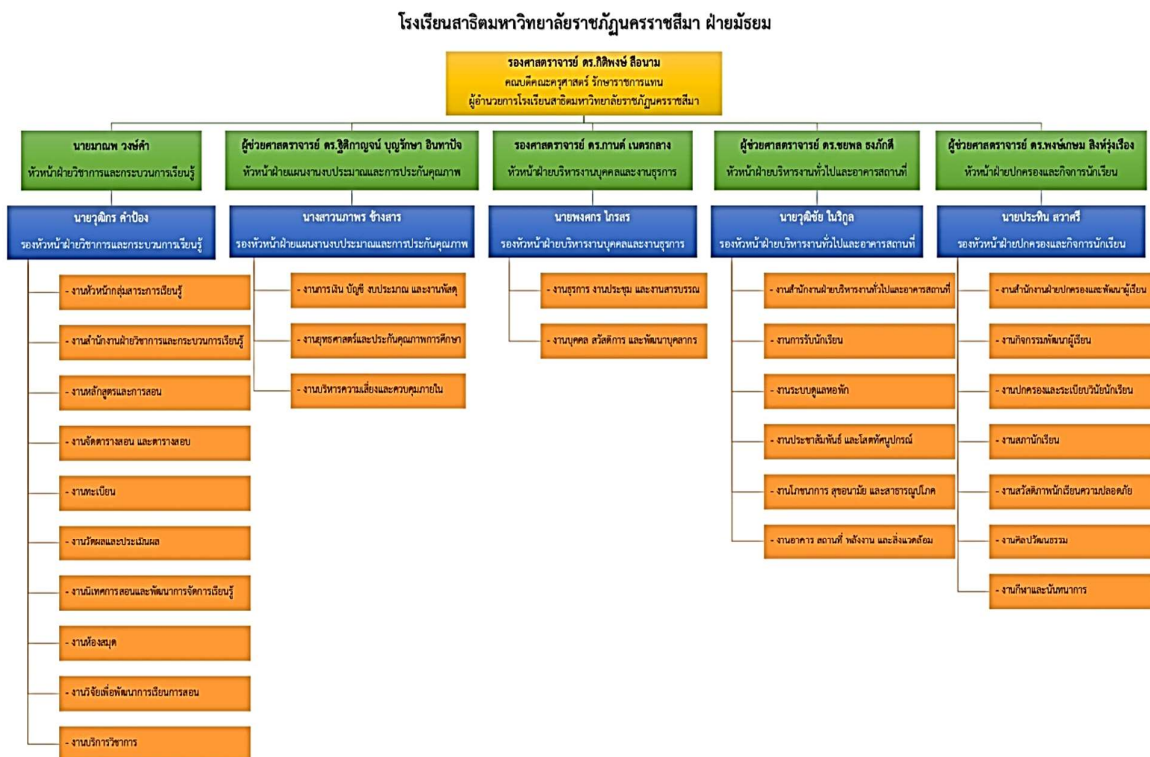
โรงเรียนสาธิตมหาวิทยาลัยราชภัฏนครราชสีมา ฝ่ายมัธยม

รองศาสตราจารย์ ดร.กิติพงษ์ ลือนาม
คณบดีคณะครุศาสตร์ รักษาราชการแทน
ผู้อำนวยการโรงเรียนสาธิตมหาวิทยาลัยราชภัฏนครราชสีมา

นายณฏฐ วงษ์คำ
หัวหน้าฝ่ายวิชาการและกระบวนการเรียนรู้

นายวุฒิกร คำป้อง
รองหัวหน้าฝ่ายวิชาการและกระบวนการเรียนรู้

- งานหัวหน้ากลุ่มสาระการเรียนรู้
- งานสำนักงานฝ่ายวิชาการและกระบวนการเรียนรู้
- งานหลักสูตรและการสอน
- งานจัดตารางสอน และตารางสอบ
- งานทะเบียน
- งานวัดผลและประเมินผล
- งานนิเทศการสอนและพัฒนาการจัดการเรียนรู้
- งานห้องสมุด
- งานวิจัยเพื่อพัฒนาการเรียนการสอน
- งานบริการวิชาการ

ผู้ช่วยศาสตราจารย์ ดร.ฐิติกาญจน์ บุญรักษา อินทาปัจ
หัวหน้าฝ่ายแผนงานงบประมาณและการประกันคุณภาพ

นางสาวนภาพร ช้างสาร
รองหัวหน้าฝ่ายแผนงานงบประมาณและการประกันคุณภาพ

- งานการเงิน บัญชี งบประมาณ และงานพัสดุ
- งานยุทธศาสตร์และประกันคุณภาพการศึกษา
- งานบริหารความเสี่ยงและควบคุมภายใน

รองศาสตราจารย์ ดร.ภานต์ เนตรกลาง
หัวหน้าฝ่ายบริหารงานบุคคลและงานธุรการ

นายพงศกร ไกรสร
รองหัวหน้าฝ่ายบริหารงานบุคคลและงานธุรการ

- งานธุรการ งานประชุม และงานสารบรรณ
- งานบุคคล สวัสดิการ และพัฒนาบุคลากร

ผู้ช่วยศาสตราจารย์ ดร.ชยพล ธงภักดิ์
หัวหน้าฝ่ายบริหารงานทั่วไปและอาคารสถานที่

นายวุฒิชัย ไมริกูล
รองหัวหน้าฝ่ายบริหารงานทั่วไปและอาคารสถานที่

- งานสำนักงานฝ่ายบริหารงานทั่วไปและอาคารสถานที่
- งานการรับนักเรียน
- งานระบบดูแลหอพัก
- งานประชาสัมพันธ์ และโสตทัศนูปกรณ์
- งานโภชนาการ สุขอนามัย และสาธารณูปโภค
- งานอาคาร สถานที่ พลังงาน และสิ่งแวดล้อม

ผู้ช่วยศาสตราจารย์ ดร.พงษ์เกษม สิงห์รุ่งเรือง
หัวหน้าฝ่ายปกครองและกิจการนักเรียน

นายประพิน สวาศรี
รองหัวหน้าฝ่ายปกครองและกิจการนักเรียน

- งานสำนักงานฝ่ายปกครองและพัฒนาผู้เรียน
- งานกิจกรรมพัฒนาผู้เรียน
- งานปกครองและระเบียบวินัยนักเรียน
- งานสภานักเรียน
- งานสวัสดิภาพนักเรียนความปลอดภัย
- งานศิลปวัฒนธรรม
- งานกีฬาและนันทนาการ